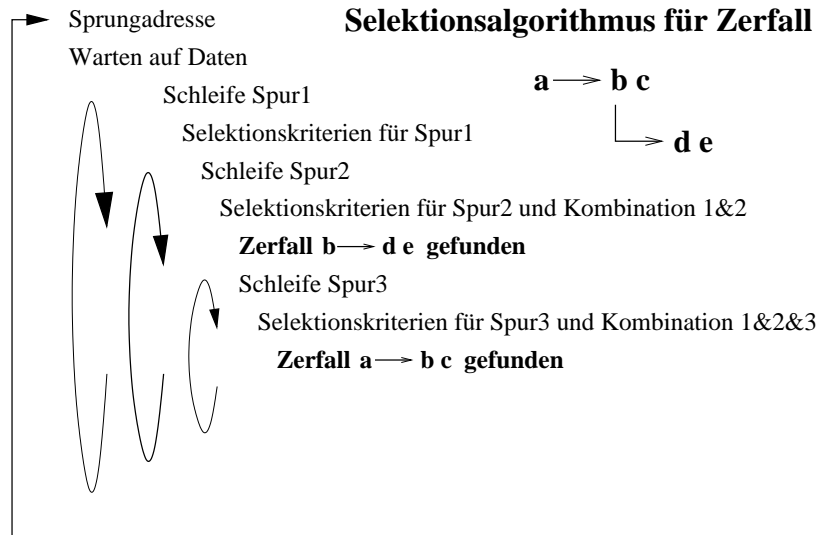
Sprungadresse

Warten auf Daten

Schleife Spur1

Selektionskriterien für Spur1

Schleife Spur2

Selektionskriterien für Spur2 und Kombination 1&2

**Zerfall b $\longrightarrow$ d e gefunden**

Schleife Spur3

Selektionskriterien für Spur3 und Kombination 1&2&3

**Zerfall a $\longrightarrow$ b c gefunden**

**Selektionsalgorithmus für Zerfall**

**a $\longrightarrow$ b c**

**$\hookrightarrow$ d e**